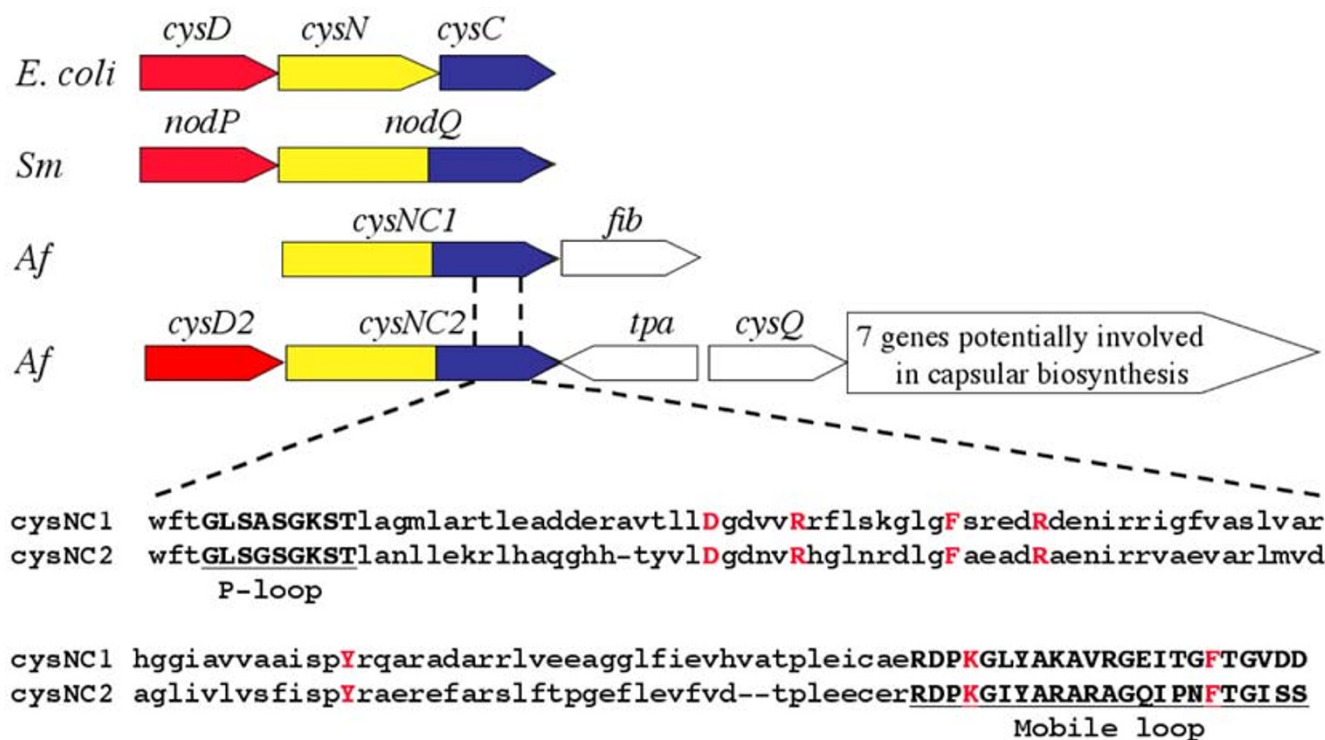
cysD cysN cysC
E. coli

nodP nodQ
Sm

cysNC1 fib
Af

cysD2 cysNC2 tpa cysQ 7 genes potentially involved in capsular biosynthesis
Af

cysNC1 wftGLSASGKSTlagmlartleadderavtllDgdvvRrflskglgFsredRdenirrigfvaslvar
cysNC2 wftGLSGSGKSTlanllekrlhaqghh-tyvlDgdnvRhglnrdlgFaeadRaenirrvaevarlmvd
P-loop

cysNC1 hggiavvaaispYrqaradarrlveeagglfievhvatpleicaeRDPKGLYAKAVRGEITGFTGVDD
cysNC2 aglivlvsfispYraerefarslftpgeflevfvd--tpleecerRDPKGIYARARAGQIPNFTGISS
Mobile loop